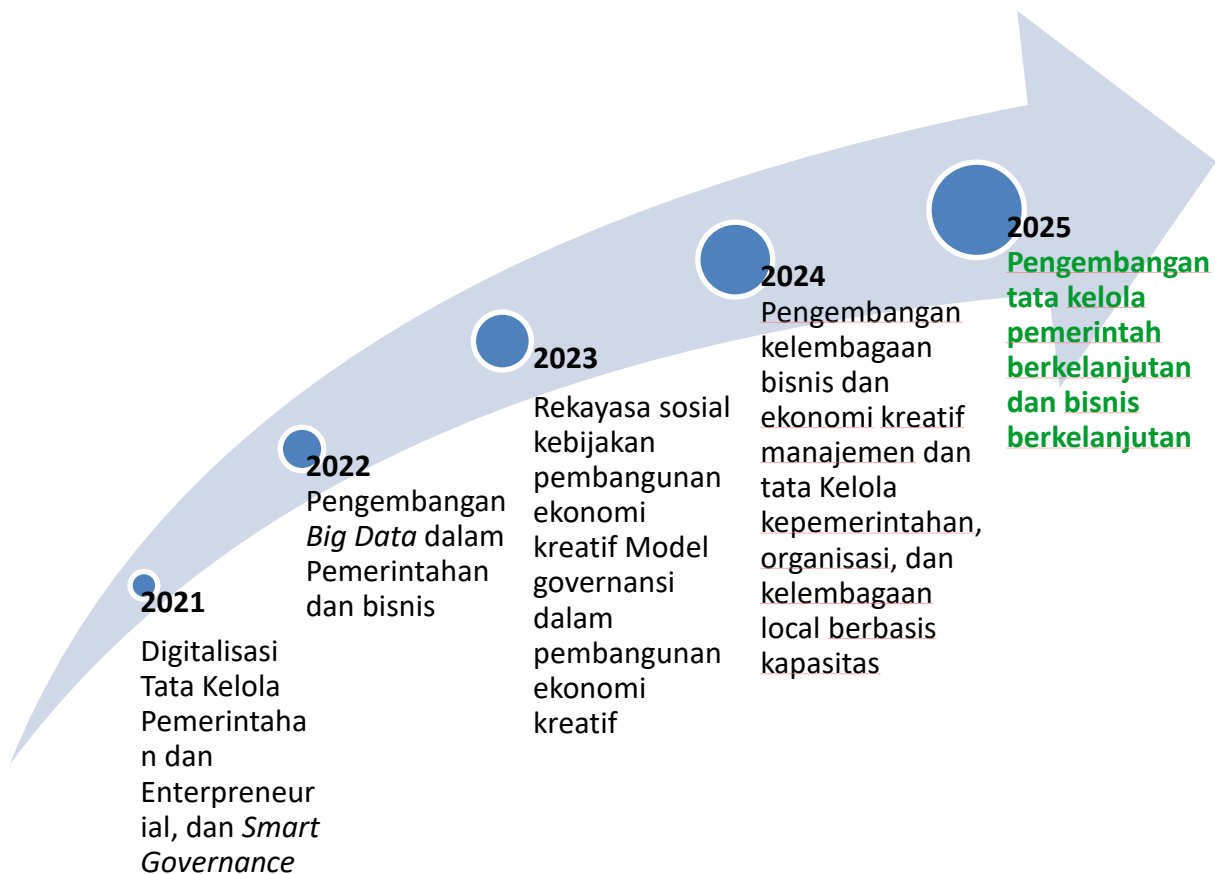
2021
Digitalisasi Tata Kelola Pemerintahan dan Enterpreneurial, dan *Smart Governance*

2022
Pengembangan *Big Data* dalam Pemerintahan dan bisnis

2023
Rekayasa sosial kebijakan pembangunan ekonomi kreatif Model governansi dalam pembangunan ekonomi kreatif

2024
Pengembangan kelembagaan bisnis dan ekonomi kreatif manajemen dan tata Kelola kepemerintahan, organisasi, dan kelembagaan local berbasis kapasitas

2025
Pengembangan tata kelola pemerintah berkelanjutan dan bisnis berkelanjutan